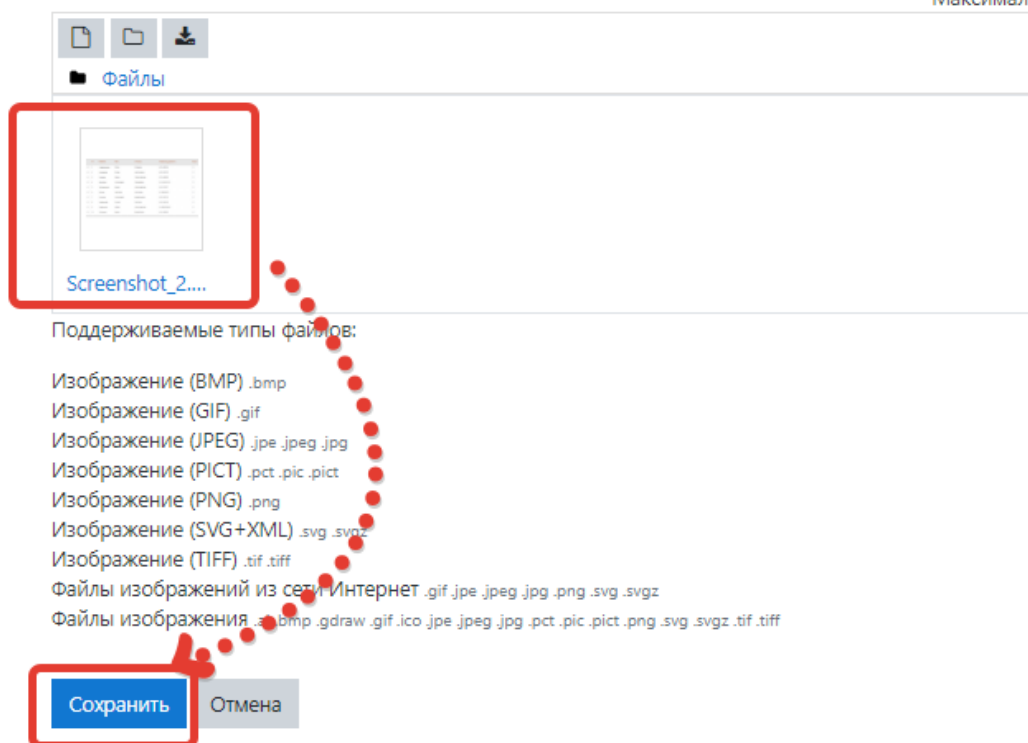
Максимал

Файлы

Screenshot_2....

Поддерживаемые типы файлов:

Изображение (BMP) .bmp
Изображение (GIF) .gif
Изображение (JPEG) .jpe .jpeg .jpg
Изображение (PICT) .pct .pic .pict
Изображение (PNG) .png
Изображение (SVG+XML) .svg .svgz
Изображение (TIFF) .tif .tiff
Файлы изображений из сети Интернет .gif .jpe .jpeg .jpg .png .svg .svgz
Файлы изображения .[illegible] .bmp .gdraw .gif .ico .jpe .jpeg .jpg .pct .pic .pict .png .svg .svgz .tif .tiff

Сохранить Отмена